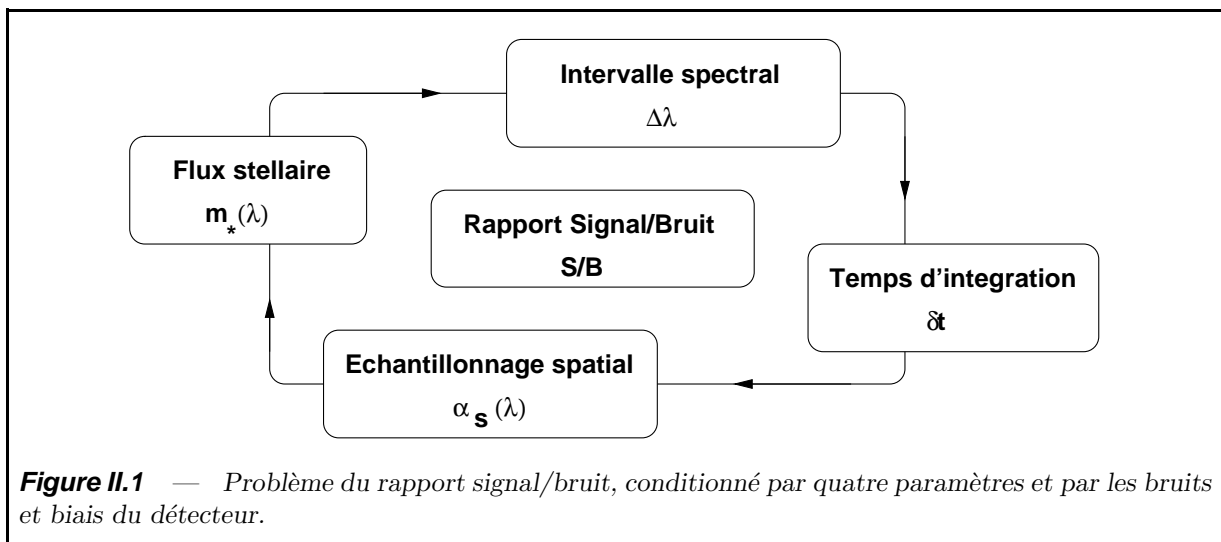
Intervalle spectral
$\Delta\lambda$

Flux stellaire
$m_*(\lambda)$

Rapport Signal/Bruit
S/B

Temps d'integration
$\delta t$

Echantillonnage spatial
$\alpha_s(\lambda)$

**Figure II.1** — Problème du rapport signal/bruit, conditionné par quatre paramètres et par les bruits et biais du détecteur.